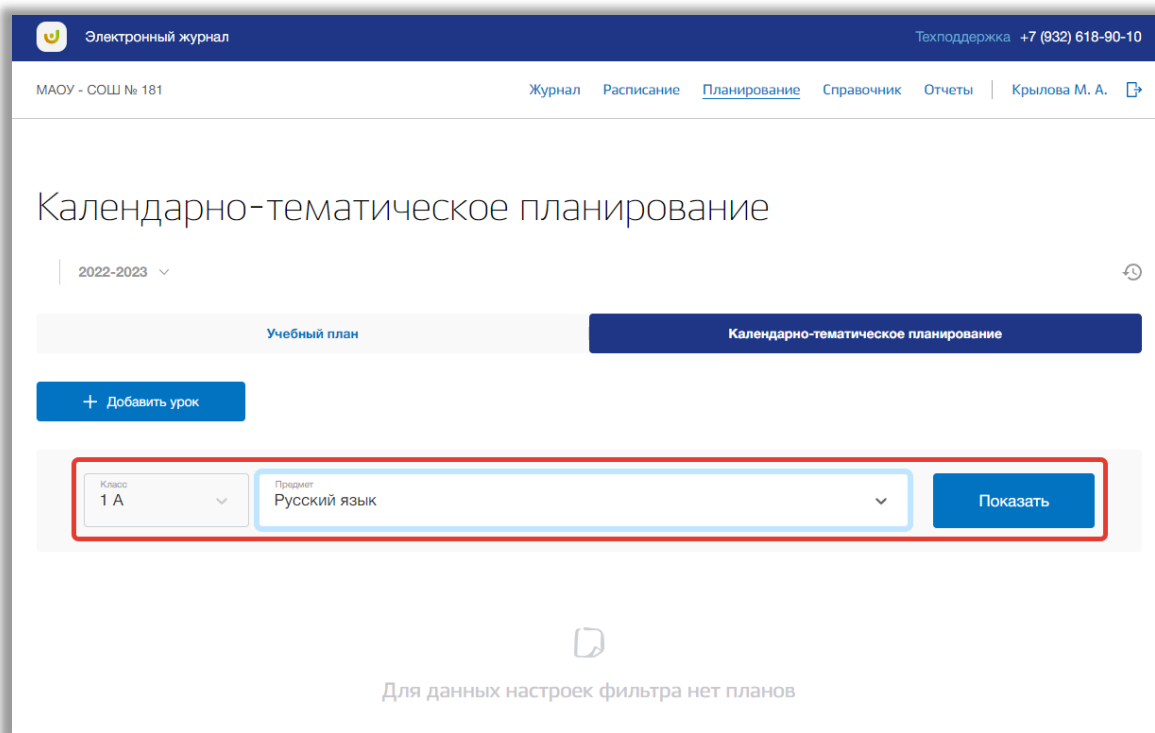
Электронный журнал

Техподдержка +7 (932) 618-90-10

МАОУ - СОШ № 181

Журнал Расписание Планирование Справочник Отчеты Крылова М. А.

Календарно-тематическое планирование

2022-2023

Учебный план

Календарно-тематическое планирование

+ Добавить урок

Класс
1 А

Предмет
Русский язык

Показать

Для данных настроек фильтра нет планов